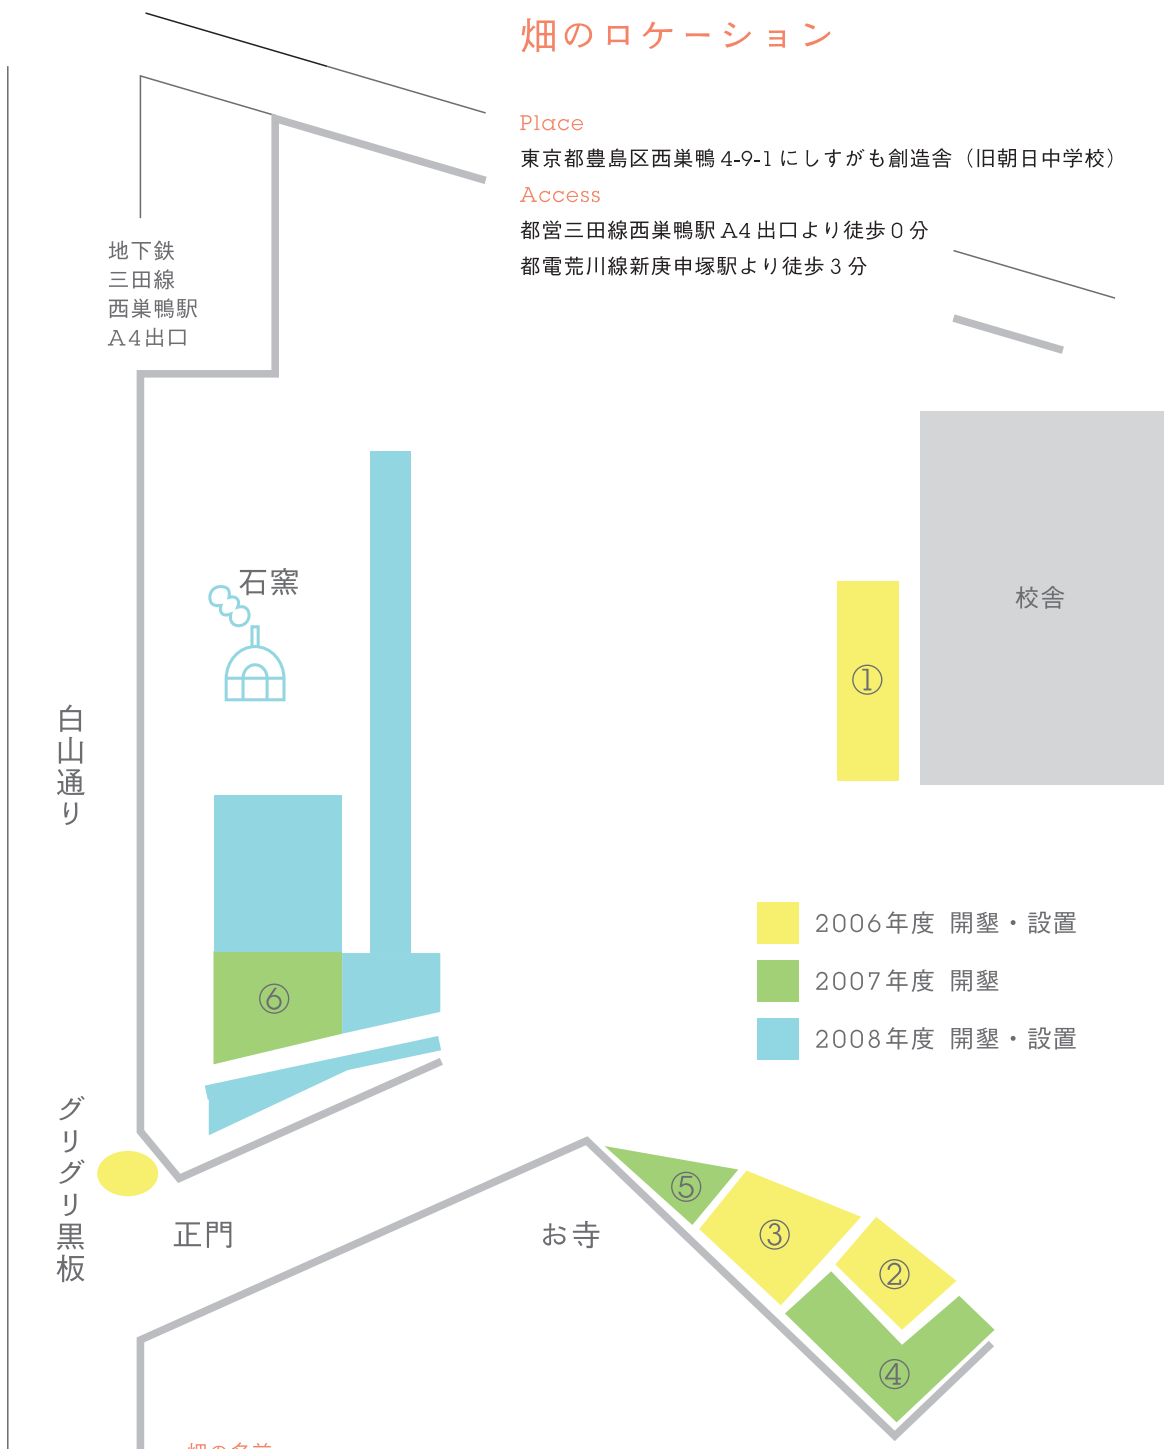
畑のロケーション

Place
東京都豊島区西巣鴨 4-9-1 にしすがも創造舎（旧朝日中学校）
Access
都営三田線西巣鴨駅 A4 出口より徒歩 0 分
都電荒川線新庚申塚駅より徒歩 3 分

地下鉄
三田線
西巣鴨駅
A4出口

石窯

校舎

①

白山通り

2006年度 開墾・設置
2007年度 開墾
2008年度 開墾・設置

⑥

グリグリ黒板

正門

お寺

⑤
③
②
④

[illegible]